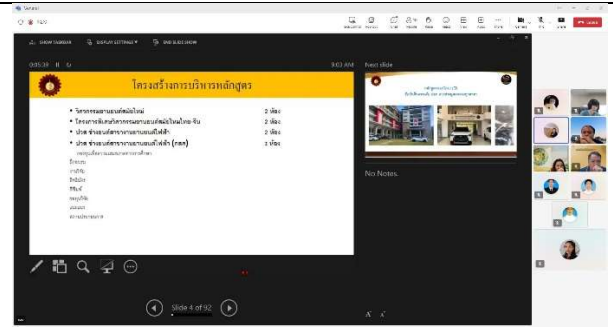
SHOW TASKBAR DISPLAY SETTINGS END SLIDE SHOW

0:05:39

9:03 AM

Next slide

โครงสร้างการบริหารหลักสูตร

• วิศวกรรมยานยนต์สมัยใหม่ 2 ห้อง
• โครงการพิเศษวิศวกรรมยานยนต์สมัยใหม่ไทย-จีน 2 ห้อง
• ปวส ช่างยนต์สาขางานยานยนต์ไฟฟ้า 2 ห้อง
• ปวส ช่างยนต์สาขางานยานยนต์ไฟฟ้า (ทวิภาคี) 1 ห้อง

No Notes.

Slide 4 of 92